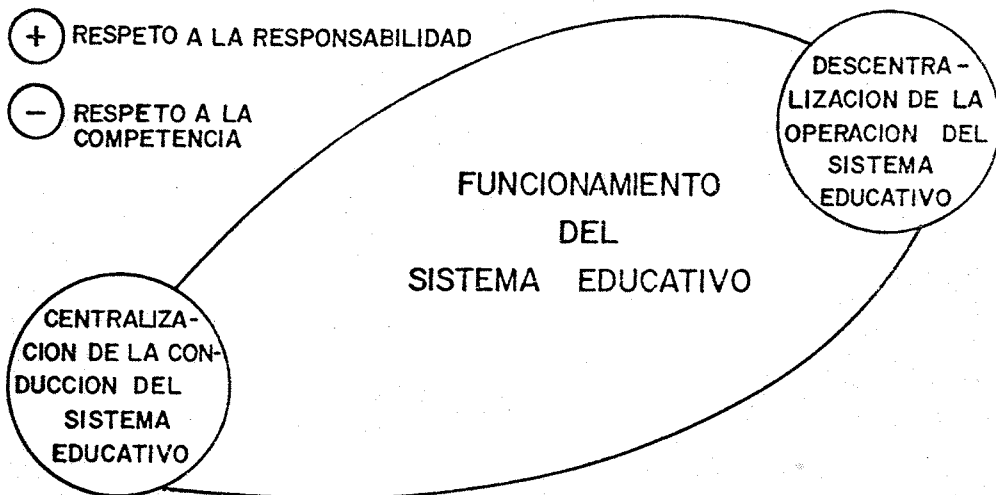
+ RESPETO A LA RESPONSABILIDAD

− RESPETO A LA COMPETENCIA

DESCENTRALIZACION DE LA OPERACION DEL SISTEMA EDUCATIVO

FUNCIONAMIENTO DEL SISTEMA EDUCATIVO

CENTRALIZACION DE LA CONDUCCION DEL SISTEMA EDUCATIVO